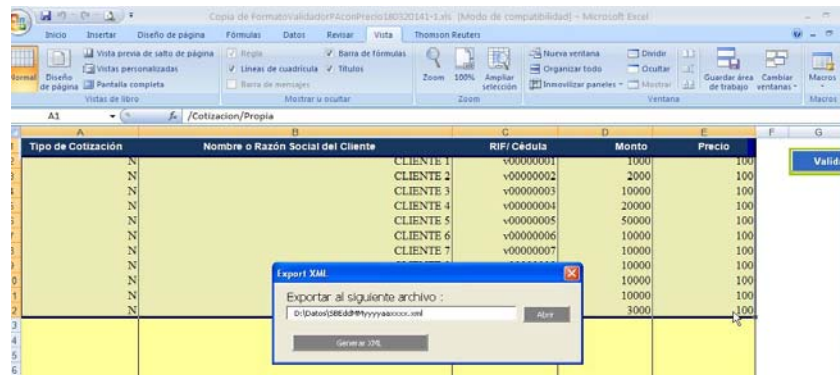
Copia de FormatoValidadorPAconPrecio180320141-1.xls [Modo de compatibilidad] - Microsoft Excel

Inicio Insertar Diseño de página Fórmulas Datos Revisar Vista Thomson Reuters

Normal Diseño de página
Vista previa de salto de página
Vistas personalizadas
Pantalla completa
Vistas de libro

Regla
Líneas de cuadrícula
Barra de mensajes
Barra de fórmulas
Títulos
Mostrar u ocultar

Zoom 100% Ampliar selección
Zoom

Nueva ventana
Organizar todo
Inmovilizar paneles
Dividir
Ocultar
Mostrar
Guardar área de trabajo
Cambiar ventanas
Ventana

Macros
Macros

A1 $f_x$ /Cotizacion/Propia

| A | B | C | D | E | F | G |
|---|---|---|---|---|---|---|
| Tipo de Cotización | Nombre o Razón Social del Cliente | RIF/ Cédula | Monto | Precio | | Valid |
| N | CLIENTE 1 | v00000001 | 1000 | 100 | | |
| N | CLIENTE 2 | v00000002 | 2000 | 100 | | |
| N | CLIENTE 3 | v00000003 | 10000 | 100 | | |
| N | CLIENTE 4 | v00000004 | 20000 | 100 | | |
| N | CLIENTE 5 | v00000005 | 50000 | 100 | | |
| N | CLIENTE 6 | v00000006 | 10000 | 100 | | |
| N | CLIENTE 7 | v00000007 | 10000 | 100 | | |
| N | | | 10000 | 100 | | |
| N | | | 10000 | 100 | | |
| N | | | 10000 | 100 | | |
| N | | | 10000 | 100 | | |
| N | | | 3000 | 100 | | |

Export XML
Exportar al siguiente archivo :
D:\Datos\SBEddMMyyyyaaxxxx.xml
Abrir
Generar XML